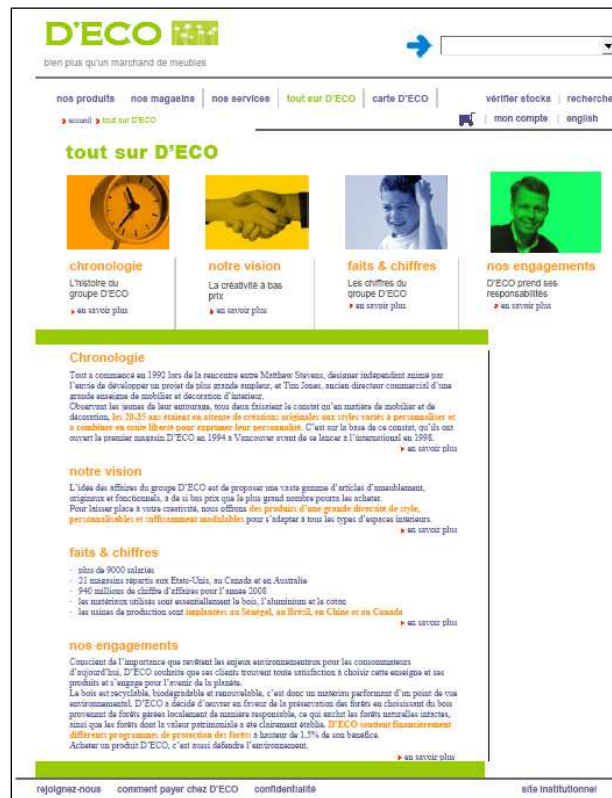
D'ECO

bien plus qu'un marchand de meubles

nos produits | nos magasins | nos services | tout sur D'ECO | carte D'ECO | vérifier stocks | recherche

accueil tout sur D'ECO

mon compte | english

tout sur D'ECO

chronologie
L'histoire du groupe D'ECO
en savoir plus

notre vision
La créativité à bas prix
en savoir plus

faits & chiffres
Les chiffres du groupe D'ECO
en savoir plus

nos engagements
D'ECO prend ses responsabilités
en savoir plus

Chronologie

Tout a commencé en 1992 lors de la rencontre entre Matthew Stevens, designer indépendant animé par l'envie de développer un projet de plus grande ampleur, et Tim Jones, ancien directeur commercial d'une grande enseigne de mobilier et décoration d'intérieur.
Observant les jeunes de leur entourage, tous deux faisaient le constat qu'en matière de mobilier et de décoration, les 20-35 ans étaient en attente de créations originales aux styles variés à personnaliser et à combiner en toute liberté pour exprimer leur personnalité. C'est sur la base de ce constat, qu'ils ont ouvert le premier magasin D'ECO en 1994 à Vancouver avant de se lancer à l'international en 1998.
en savoir plus

notre vision

L'idée des affaires du groupe D'ECO est de proposer une vaste gamme d'articles d'ameublement, originaux et fonctionnels, à de si bas prix que le plus grand nombre pourra les acheter.
Pour laisser place à votre créativité, nous offrons des produits d'une grande diversité de style, personnalisables et suffisamment modulables pour s'adapter à tous les types d'espaces intérieurs.
en savoir plus

faits & chiffres

- plus de 9000 salariés
- 21 magasins répartis aux Etats-Unis, au Canada et en Australie
- 940 millions de chiffre d'affaires pour l'année 2008
- les matériaux utilisés sont essentiellement le bois, l'aluminium et le coton
- les usines de production sont implantées au Sénégal, au Brésil, en Chine et au Canada
en savoir plus

nos engagements

Conscient de l'importance que revêtent les enjeux environnementaux pour les consommateurs d'aujourd'hui, D'ECO souhaite que ses clients trouvent toute satisfaction à choisir cette enseigne et ses produits et s'engage pour l'avenir de la planète.
Le bois est recyclable, biodégradable et renouvelable, c'est donc un matériau performant d'un point de vue environnemental. D'ECO a décidé d'œuvrer en faveur de la préservation des forêts en choisissant du bois provenant de forêts gérées localement de manière responsable, ce qui enrichit les forêts naturelles intactes, ainsi que les forêts dont la valeur patrimoniale a été clairement établie. D'ECO soutient financièrement différents programmes de protection des forêts à hauteur de 1,5% de son bénéfice.
Acheter un produit D'ECO, c'est aussi défendre l'environnement.
en savoir plus

rejoignez-nous | comment payer chez D'ECO | confidentialité | site institutionnel